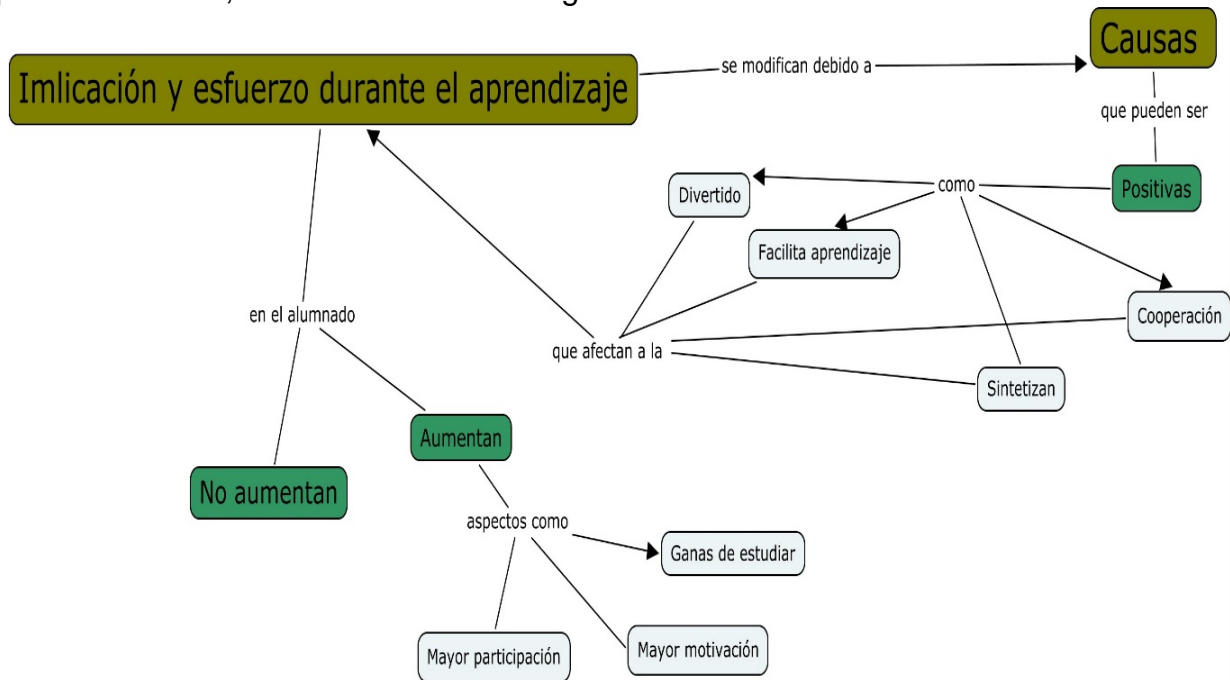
Imlicación y esfuerzo durante el aprendizaje
se modifican debido a
Causas
que pueden ser
Positivas
como
Divertido
Facilita aprendizaje
Cooperación
Sintetizan
que afectan a la
en el alumnado
Aumentan
No aumentan
aspectos como
Ganas de estudiar
Mayor participación
Mayor motivación